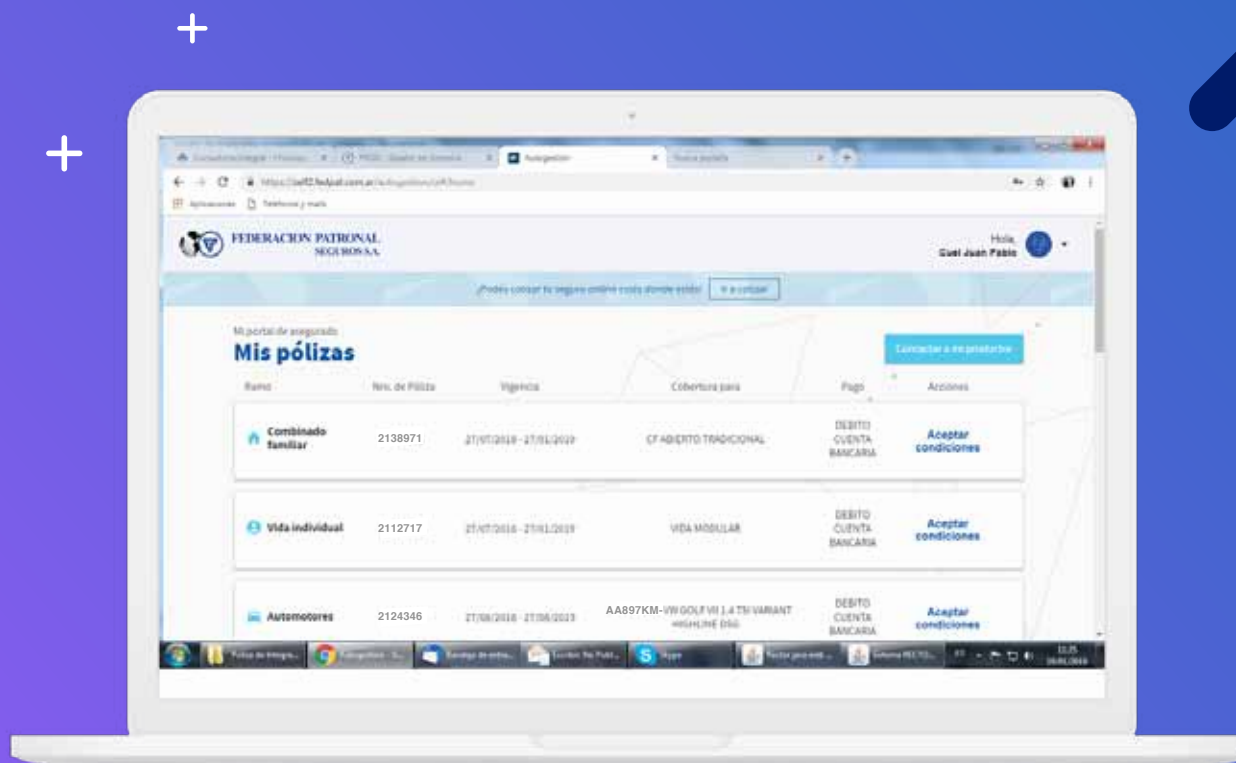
FEDERACION PATRONAL
SEGUROS S.A.

Hola,
Guel Juan Pablo

¡Podés cotizar tu seguro online cuando estés! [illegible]

Mi portal de asegurado
Mis pólizas

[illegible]

| Ramo | Nro. de Póliza | Vigencia | Cobertura para | Pago | Acciones |
|---|---|---|---|---|---|
| Combinado familiar | 2138971 | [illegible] | CF ABIERTO TRADICIONAL | DEBITO CUENTA BANCARIA | Aceptar condiciones |
| Vida individual | 2112717 | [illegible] | VIDA MODULAR | DEBITO CUENTA BANCARIA | Aceptar condiciones |
| Automotores | 2124346 | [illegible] | AA897KM-VW GOLF VII 1.4 TSI VARIANT HIGHLINE DSG | DEBITO CUENTA BANCARIA | Aceptar condiciones |